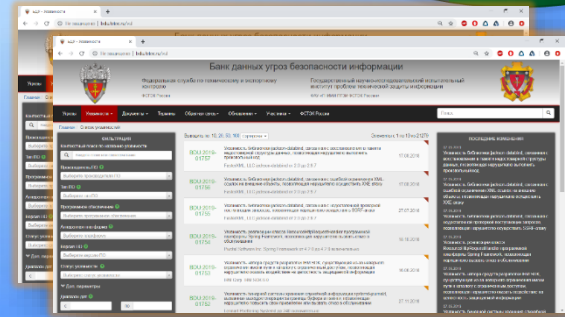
БДУ - Уязвимости
Не защищено | bdu.fstec.ru
Банк данных угроз безопасности информации
Федеральная служба по техническому и экспортному контролю
ФСТЭК России
Государственный научно-исследовательский испытательный институт проблем технической защиты информации
Главная
Уязвимости
Документы
Термины
Обратная связь
Обучение
Участники
ФСТЭК России
Главная / Список уязвимостей
ФИЛЬТРАЦИЯ
Наименование ПО
Версия ПО
Производитель ПО
Уровень опасности
Статус уязвимости
Дата выявления
Выводить по: 10 25 50 100
Элементы 1 по 10 из 21379
BDU:2019-01757
BDU:2019-01756
BDU:2019-01755
BDU:2019-01754
BDU:2019-01753
BDU:2019-01752
17.05.2019
17.05.2019
27.07.2018
17.05.2019
15.05.2019
17.05.2019
ПОСЛЕДНИЕ ИЗМЕНЕНИЯ
Поиск